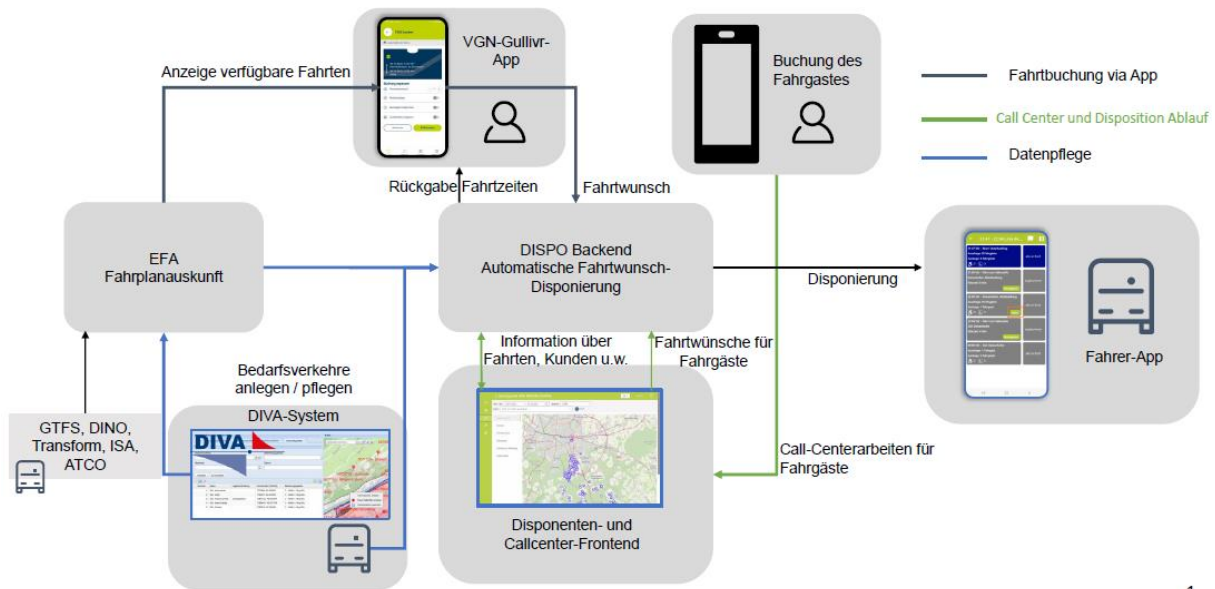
VGN-Gullivr-App

Anzeige verfügbare Fahrten

Buchung des Fahrgastes

Fahrtbuchung via App

Call Center und Disposition Ablauf

Datenpflege

Rückgabe Fahrtzeiten

Fahrtwunsch

EFA Fahrplanauskunft

DISPO Backend Automatische Fahrtwunsch-Disponierung

Disponierung

Fahrer-App

Bedarfsverkehre anlegen / pflegen

Information über Fahrten, Kunden u.w.

Fahrtwünsche für Fahrgäste

DIVA-System

DIVA

GTFS, DINO, Transform, ISA, ATCO

Call-Centerarbeiten für Fahrgäste

Disponenten- und Callcenter-Frontend

1